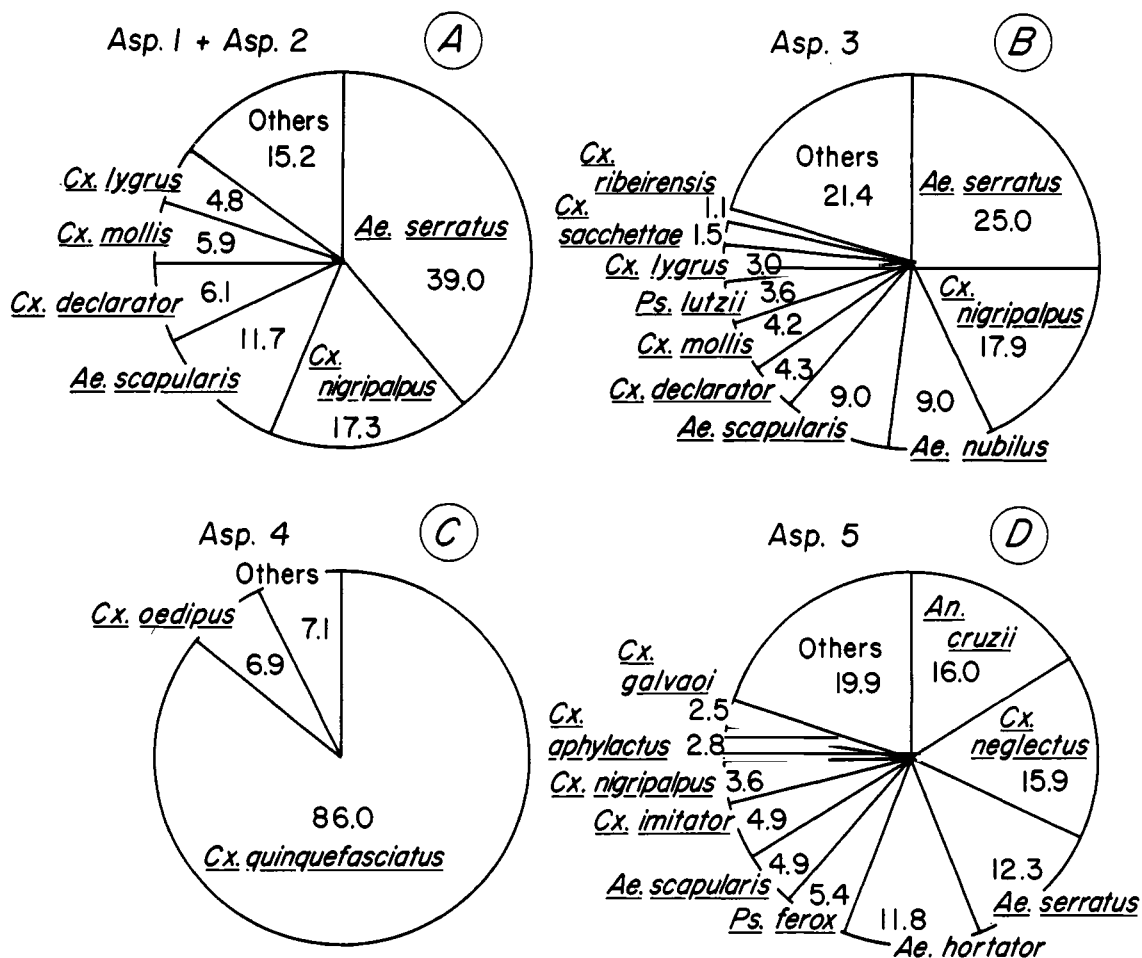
Asp. 1 + Asp. 2

A

Others
15.2

Cx. lygrus
4.8

Cx. mollis
5.9

Cx. declarator
6.1

11.7
Ae. scapularis

Ae. serratus
39.0

Cx. nigripalpus
17.3

Asp. 3

B

Cx. ribeirensis
1.1

Cx. sacchettae
1.5

Others
21.4

Ae. serratus
25.0

Cx. lygrus
3.0

Ps. lutzii
3.6

Cx. mollis
4.2

Cx. declarator
4.3

Cx. nigripalpus
17.9

9.0
Ae. scapularis

9.0
Ae. nubilus

Asp. 4

C

Others
7.1

Cx. oedipus
6.9

86.0
Cx. quinquefasciatus

Asp. 5

D

Others
19.9

An. cruzii
16.0

Cx. galvaoi
2.5

Cx. aphylactus
2.8

Cx. neglectus
15.9

Cx. nigripalpus
3.6

Cx. imitator
4.9

4.9
Ae. scapularis

Ps. ferox
5.4

11.8
Ae. hortator

12.3
Ae. serratus